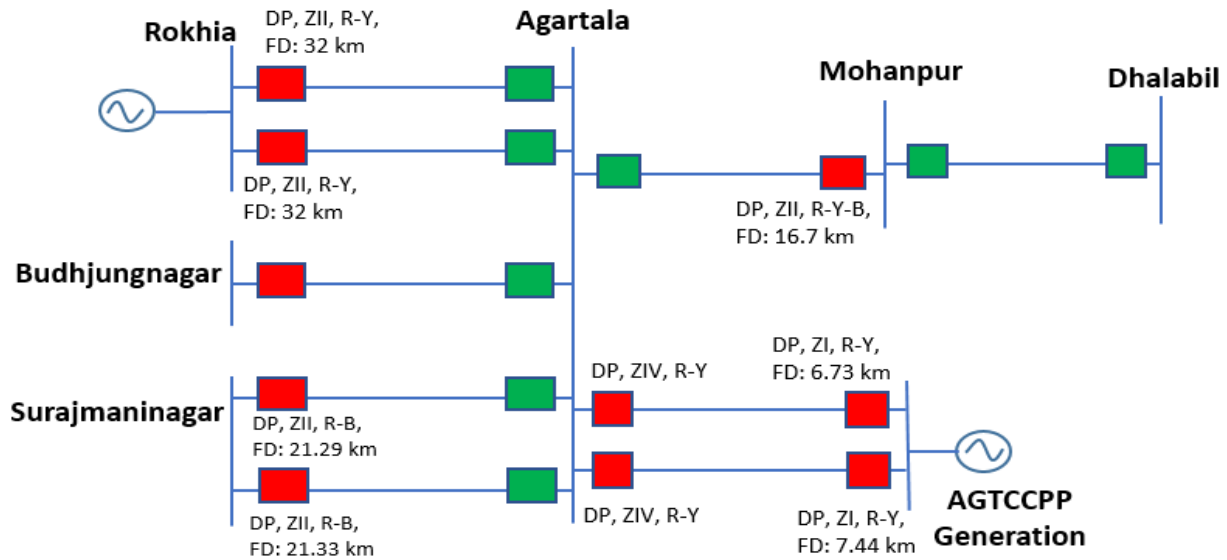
Rokhia

DP, ZII, R-Y, FD: 32 km

Agartala

Mohanpur

Dhalabil

DP, ZII, R-Y, FD: 32 km

DP, ZII, R-Y-B, FD: 16.7 km

Budhjungnagar

DP, ZI, R-Y, FD: 6.73 km

DP, ZIV, R-Y

Surajmaninagar

DP, ZII, R-B, FD: 21.29 km

DP, ZII, R-B, FD: 21.33 km

DP, ZIV, R-Y

DP, ZI, R-Y, FD: 7.44 km

AGTCCPP Generation